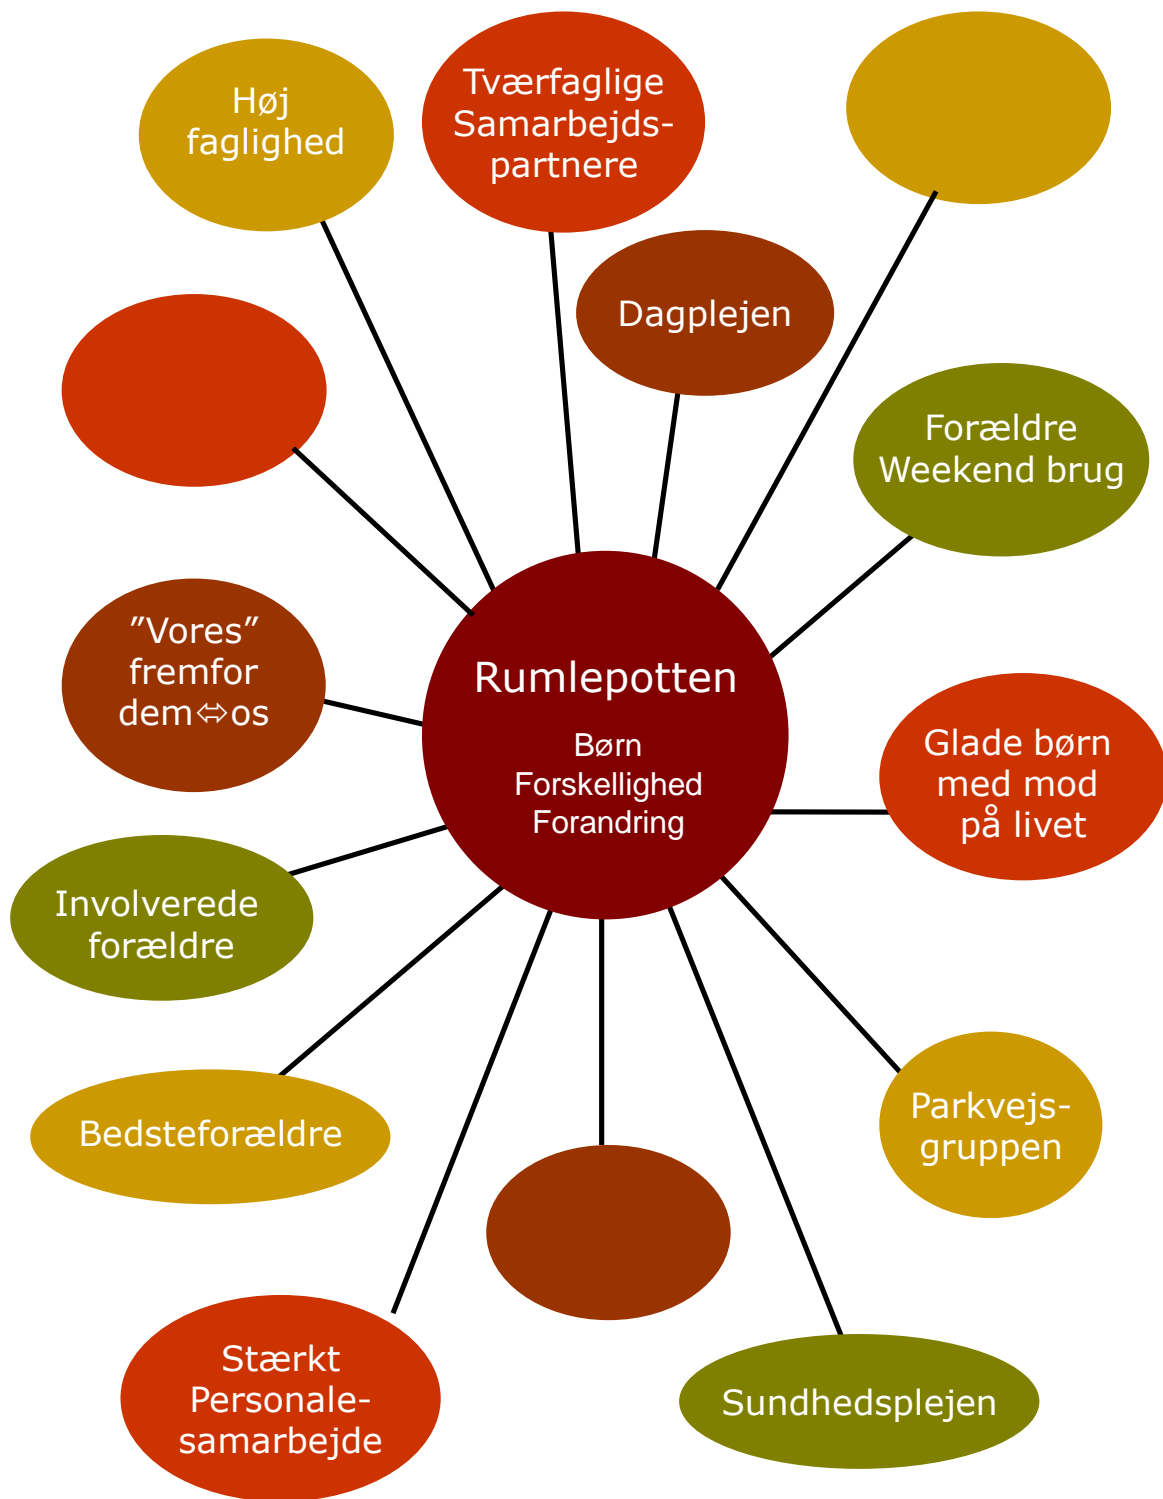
Høj faglighed

Tværfaglige Samarbejds-partnere

Dagplejen

Forældre Weekend brug

”Vores” fremfor dem⇔os

Rumlepotten

Børn
Forskellighed
Forandring

Glade børn med mod på livet

Involverede forældre

Bedsteforældre

Parkvejs-gruppen

Stærkt Personale-samarbejde

Sundhedsplejen